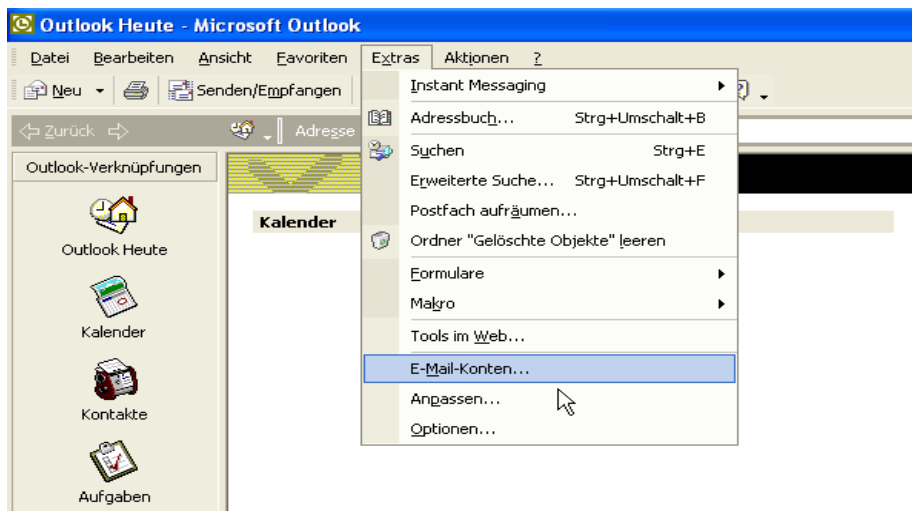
Outlook Heute - Microsoft Outlook

Datei Bearbeiten Ansicht Favoriten Extras Aktionen ?

Neu Senden/Empfangen

Zurück Adresse

Outlook-Verknüpfungen

Outlook Heute

Kalender

Kontakte

Aufgaben

Kalender

Instant Messaging
Adressbuch... Strg+Umschalt+B
Suchen Strg+E
Erweiterte Suche... Strg+Umschalt+F
Postfach aufräumen...
Ordner "Gelöschte Objekte" leeren
Formulare
Makro
Tools im Web...
E-Mail-Konten...
Anpassen...
Optionen...